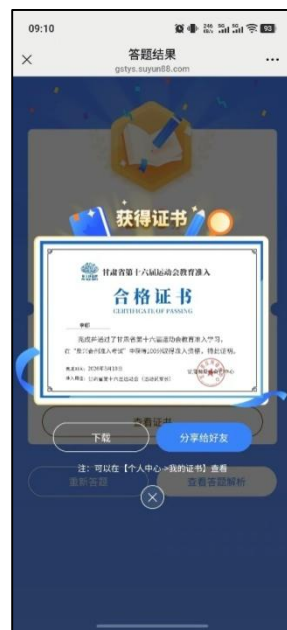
09:10

答题结果
gstys.suyun88.com

获得证书

甘肃省第十六届运动会教育准入

合格证书
CERTIFICATE OF PASSING

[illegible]

完成并通过了甘肃省第十六届运动会教育准入学习，在"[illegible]"中获得100%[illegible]，特此证明。

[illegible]

查看证书

下载

分享给好友

注：可以在【个人中心>我的证书】查看

重新答题

查看答题解析